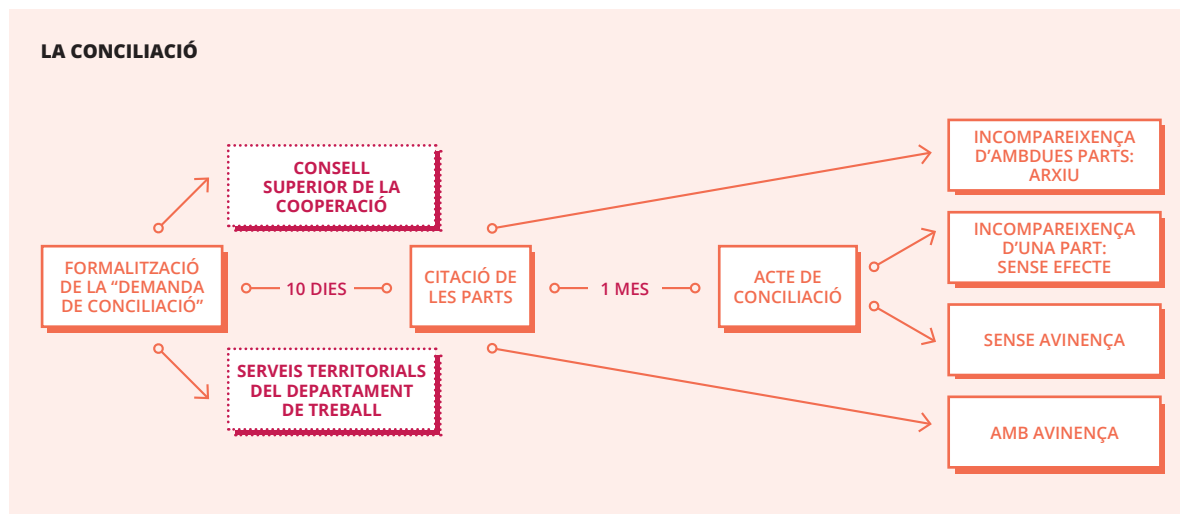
LA CONCILIACIÓ

CONSELL SUPERIOR DE LA COOPERACIÓ

FORMALITZACIÓ DE LA "DEMANDA DE CONCILIACIÓ"

10 DIES

CITACIÓ DE LES PARTS

1 MES

ACTE DE CONCILIACIÓ

SERVEIS TERRITORIALS DEL DEPARTAMENT DE TREBALL

INCOMPAREIXENÇA D'AMBDUES PARTS: ARXIU

INCOMPAREIXENÇA D'UNA PART: SENSE EFECTE

SENSE AVINENÇA

AMB AVINENÇA